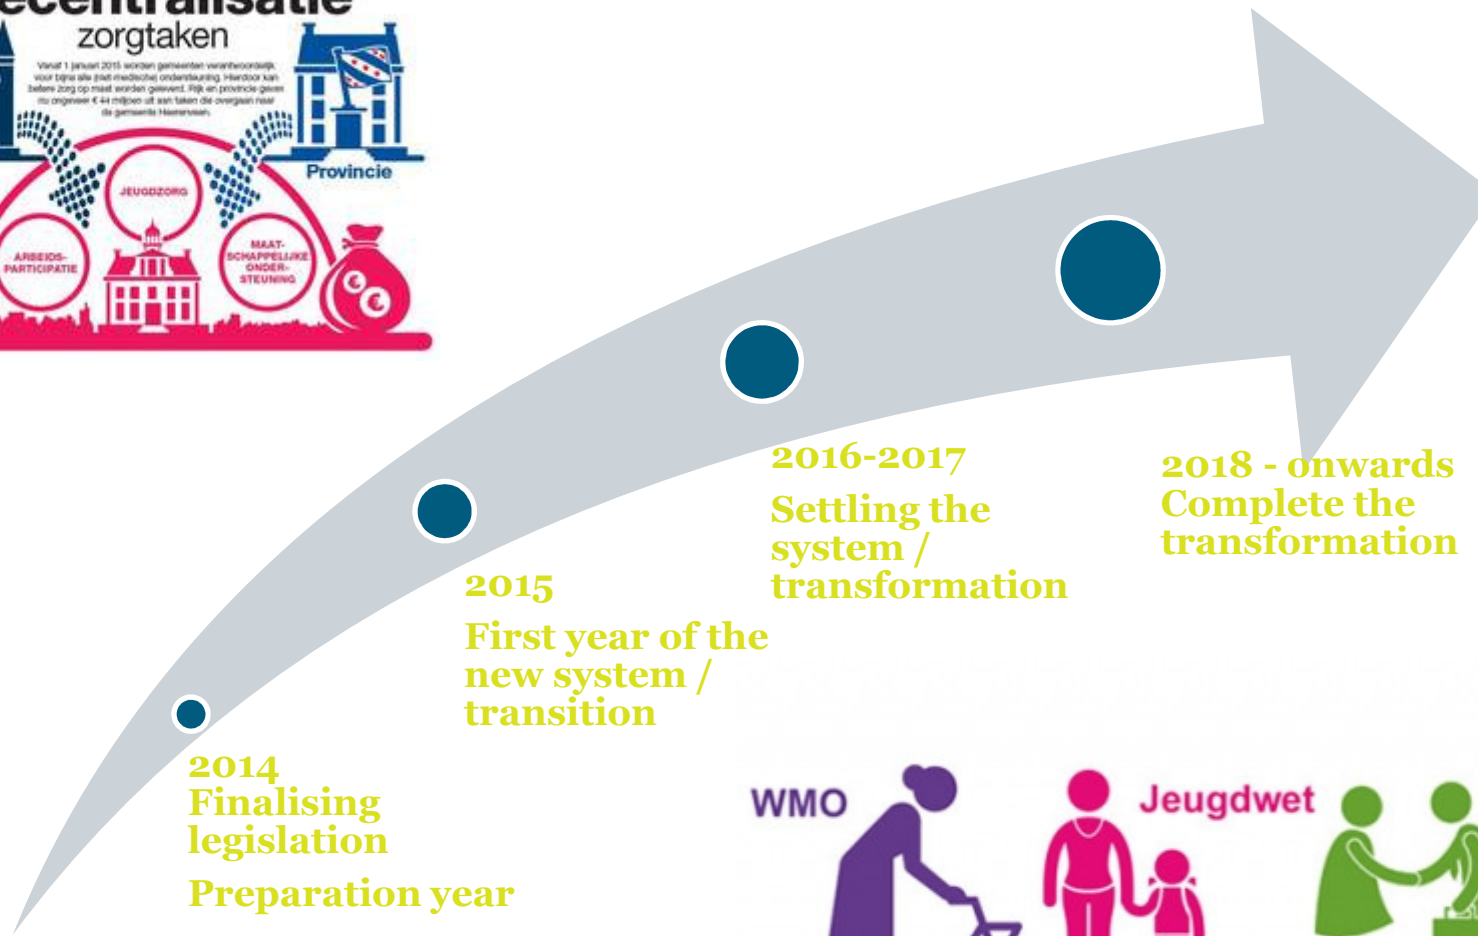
ecentralisatie
zorgtaken

Vanaf 1 januari 2015 worden gemeenten verantwoordelijk voor bijna alle (niet medische) ondersteuning. Hierdoor kan betere zorg op maat worden geleverd. Rijk en provincie geven nu ongeveer € 44 miljoen uit aan taken die overgaan naar de gemeente Heerenveen.

Provincie

JEUGDZORG

ARBEIDS-PARTICIPATIE

MAAT-SCHAPPELIJKE ONDER-STEUNING

2014
Finalising legislation

Preparation year

2015
First year of the new system / transition

2016-2017
Settling the system / transformation

2018 - onwards
Complete the transformation

WMO

Jeugdwet